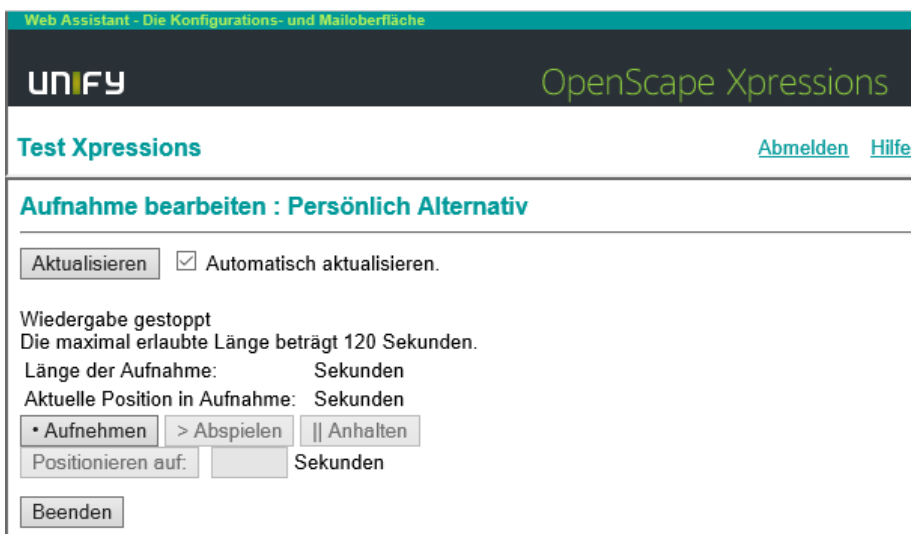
Web Assistant - Die Konfigurations- und Mailoberfläche

UNIFY

OpenScape Xpressions

Test Xpressions

Abmelden Hilfe

Aufnahme bearbeiten : Persönlich Alternativ

Aktualisieren

Automatisch aktualisieren.

Wiedergabe gestoppt
Die maximal erlaubte Länge beträgt 120 Sekunden.

| Länge der Aufnahme: | Sekunden |
|---|---|
| Aktuelle Position in Aufnahme: | Sekunden |

• Aufnehmen > Abspielen || Anhalten

Positionieren auf: Sekunden

Beenden